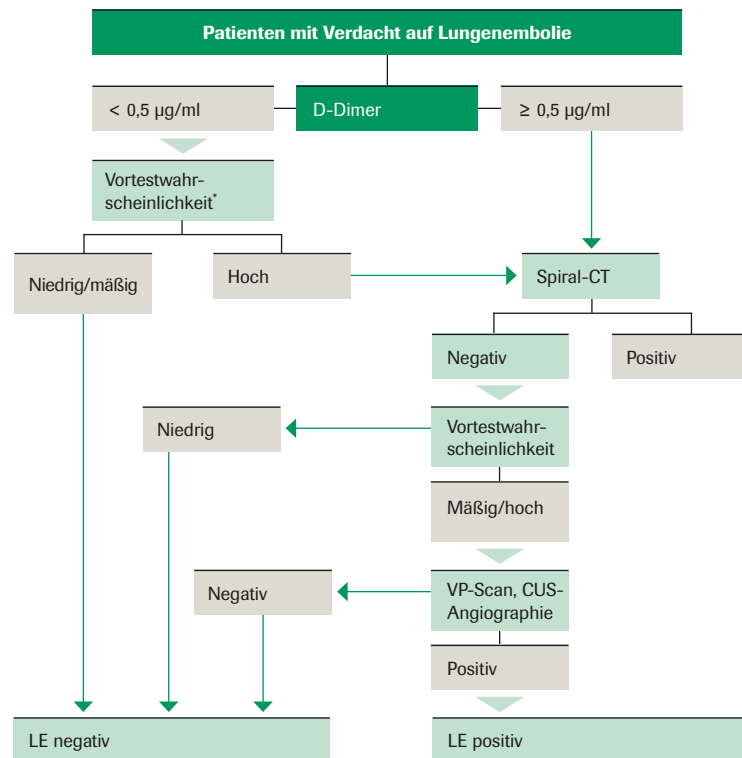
Patienten mit Verdacht auf Lungenembolie

< 0,5 µg/ml

D-Dimer

≥ 0,5 µg/ml

Vortestwahrscheinlichkeit*

Niedrig/mäßig

Hoch

Spiral-CT

Negativ

Positiv

Niedrig

Vortestwahrscheinlichkeit

Mäßig/hoch

Negativ

VP-Scan, CUS-Angiographie

Positiv

LE negativ

LE positiv